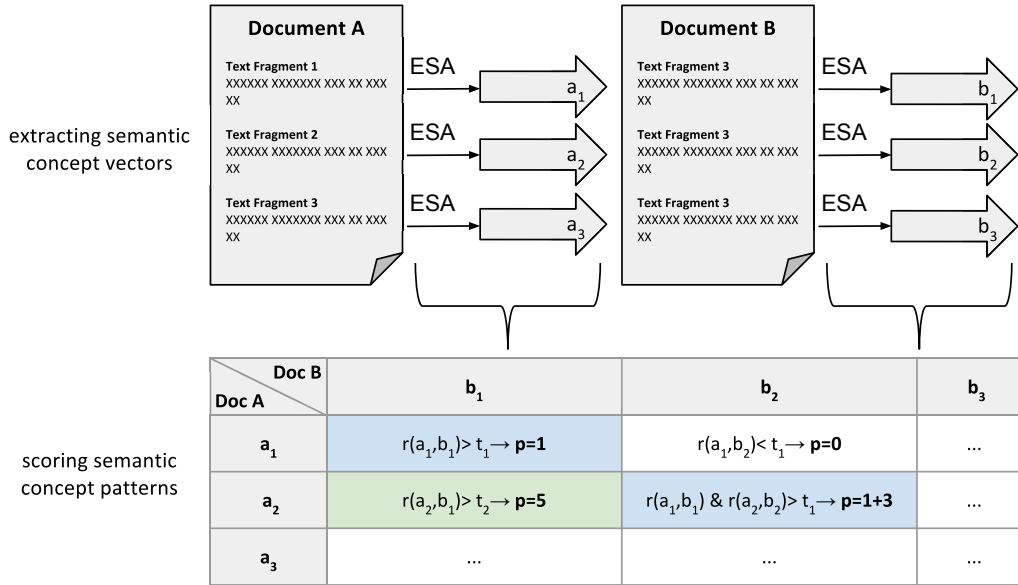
extracting semantic concept vectors

Document A

Text Fragment 1
XXXXXX XXXXXXX XXX XX XXX XX

Text Fragment 2
XXXXXX XXXXXXX XXX XX XXX XX

Text Fragment 3
XXXXXX XXXXXXX XXX XX XXX XX

ESA $a_1$
ESA $a_2$
ESA $a_3$

Document B

Text Fragment 3
XXXXXX XXXXXXX XXX XX XXX XX

Text Fragment 3
XXXXXX XXXXXXX XXX XX XXX XX

Text Fragment 3
XXXXXX XXXXXXX XXX XX XXX XX

ESA $b_1$
ESA $b_2$
ESA $b_3$

scoring semantic concept patterns

| Doc B / Doc A | $b_1$ | $b_2$ | $b_3$ |
|---|---|---|---|
| $a_1$ | $r(a_1,b_1) > t_1 \rightarrow$ **p=1** | $r(a_1,b_2) < t_1 \rightarrow$ **p=0** | ... |
| $a_2$ | $r(a_2,b_1) > t_2 \rightarrow$ **p=5** | $r(a_1,b_1)$ & $r(a_2,b_2) > t_1 \rightarrow$ **p=1+3** | ... |
| $a_3$ | ... | ... | ... |